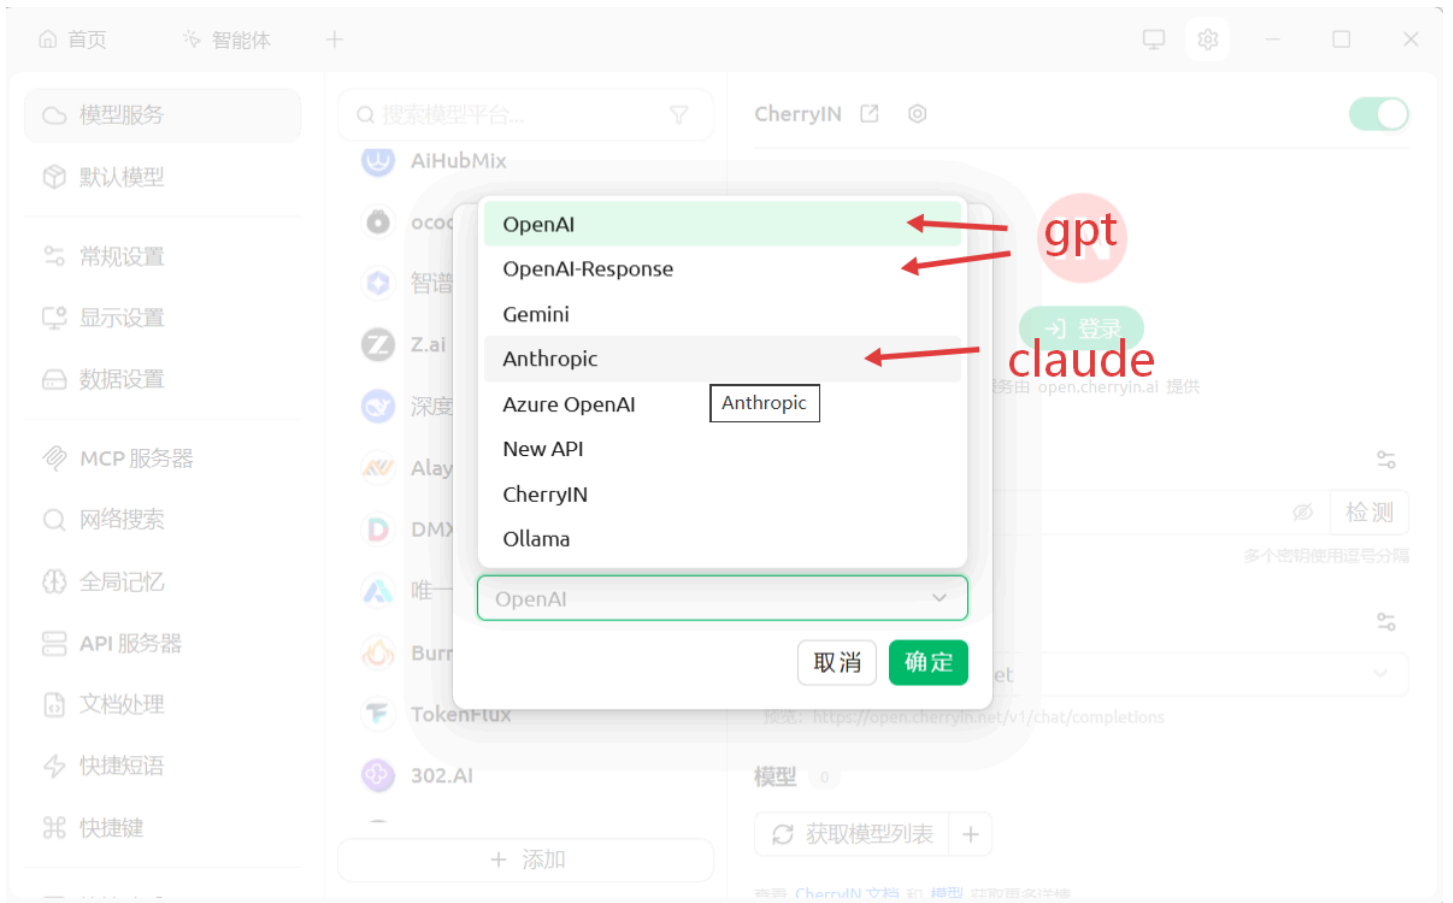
首页 智能体 +

模型服务
默认模型
常规设置
显示设置
数据设置
MCP 服务器
网络搜索
全局记忆
API 服务器
文档处理
快捷短语
快捷键

搜索模型平台...
AiHubMix
ocoo
智谱
Z.ai
深度
Alay
DMX
唯一
Burn
TokenFlux
302.AI
+ 添加

CherryIN

OpenAI
OpenAI-Response
Gemini
Anthropic
Azure OpenAI
New API
CherryIN
Ollama
Anthropic

OpenAI

取消 确定

gpt
claude

登录
服务由 open.cherryin.ai 提供

检测
多个密钥使用逗号分隔

et
预览: https://open.cherryin.net/v1/chat/completions

模型 0
获取模型列表 +
查看 CherryIN 文档 和 模型 获取更多详情